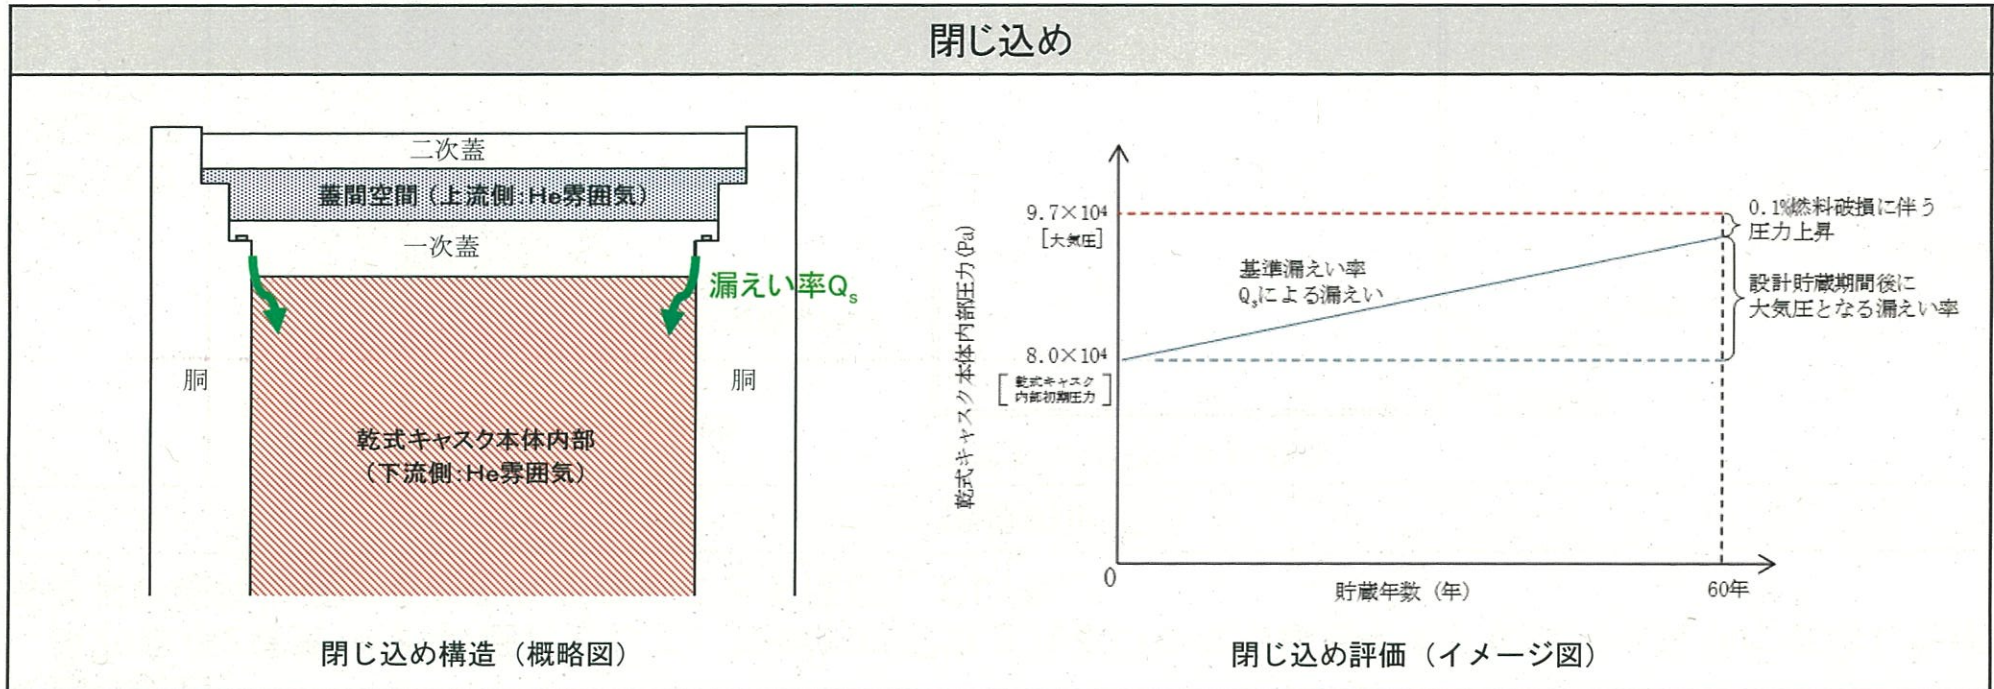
閉じ込め

二次蓋

蓋間空間（上流側：He雰囲気）

一次蓋

漏えい率$Q_s$

胴

胴

乾式キャスク本体内部（下流側：He雰囲気）

閉じ込め構造（概略図）

$9.7\times10^4$ ［大気圧］

$8.0\times10^4$ ［乾式キャスク内部初期圧力］

乾式キャスク本体内部圧力(Pa)

基準漏えい率 $Q_s$による漏えい

0.1%燃料破損に伴う圧力上昇

設計貯蔵期間後に大気圧となる漏えい率

0

貯蔵年数（年）

60年

閉じ込め評価（イメージ図）